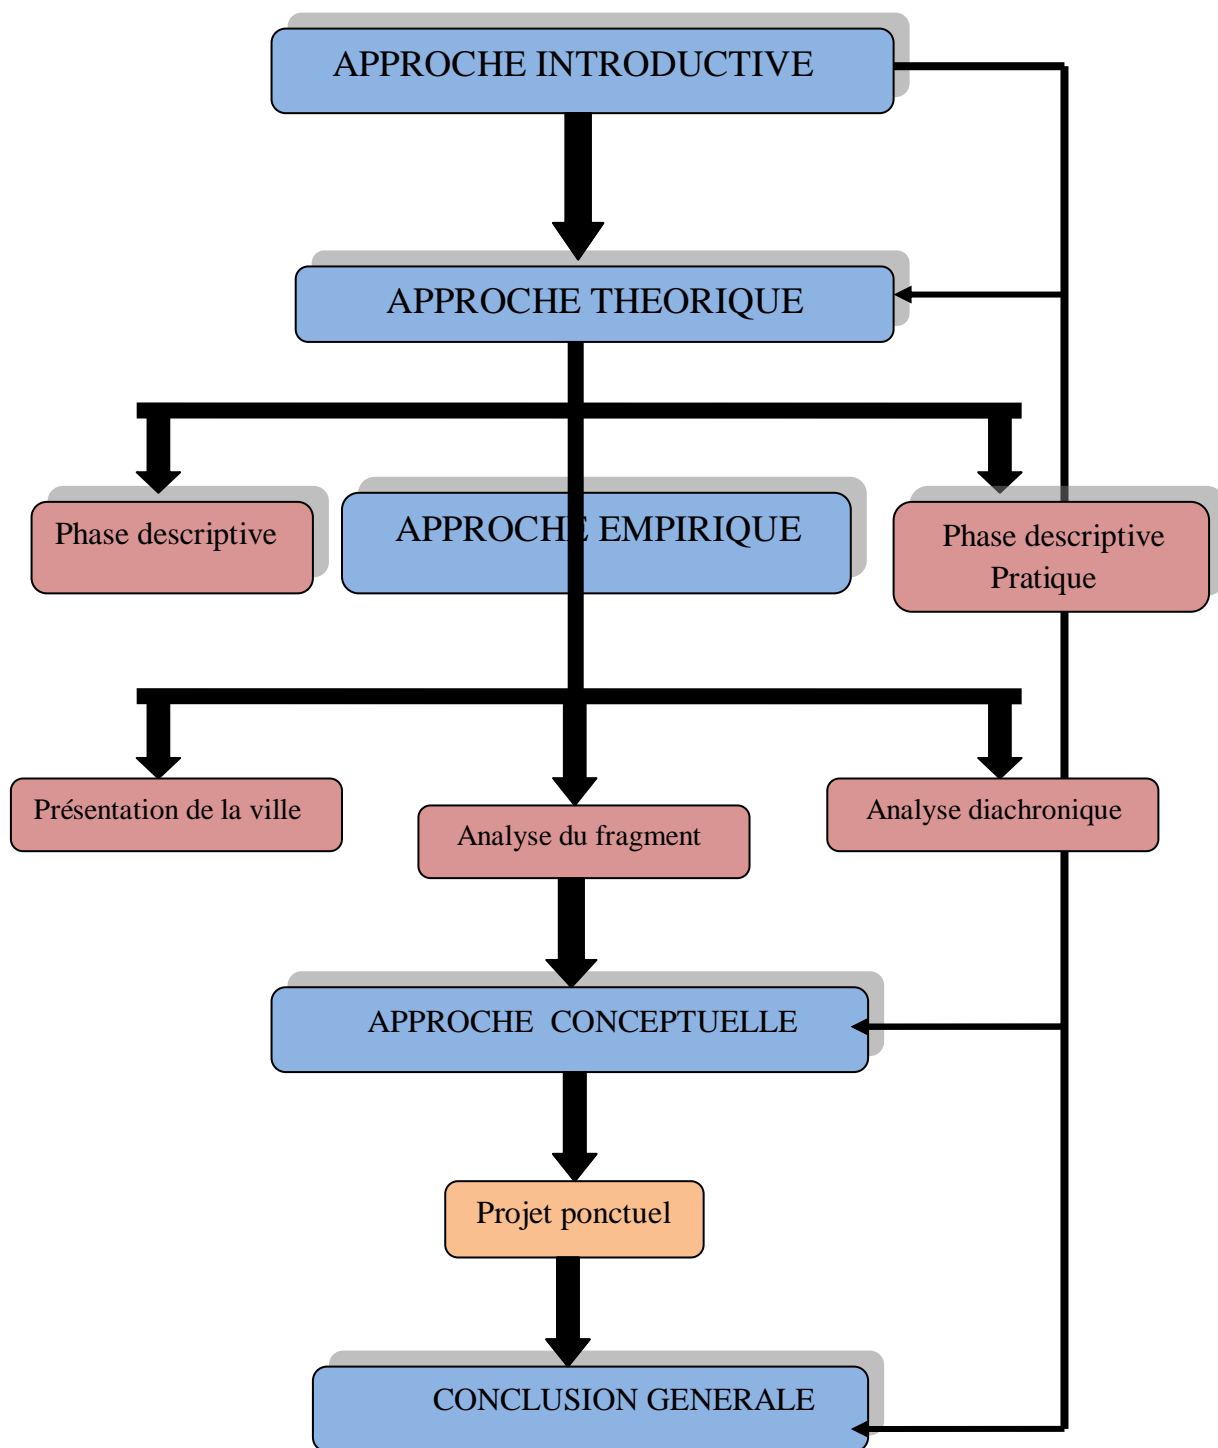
APPROCHE INTRODUCTIVE

APPROCHE THEORIQUE

Phase descriptive

APPROCHE EMPIRIQUE

Phase descriptive Pratique

Présentation de la ville

Analyse du fragment

Analyse diachronique

APPROCHE CONCEPTUELLE

Projet ponctuel

CONCLUSION GENERALE